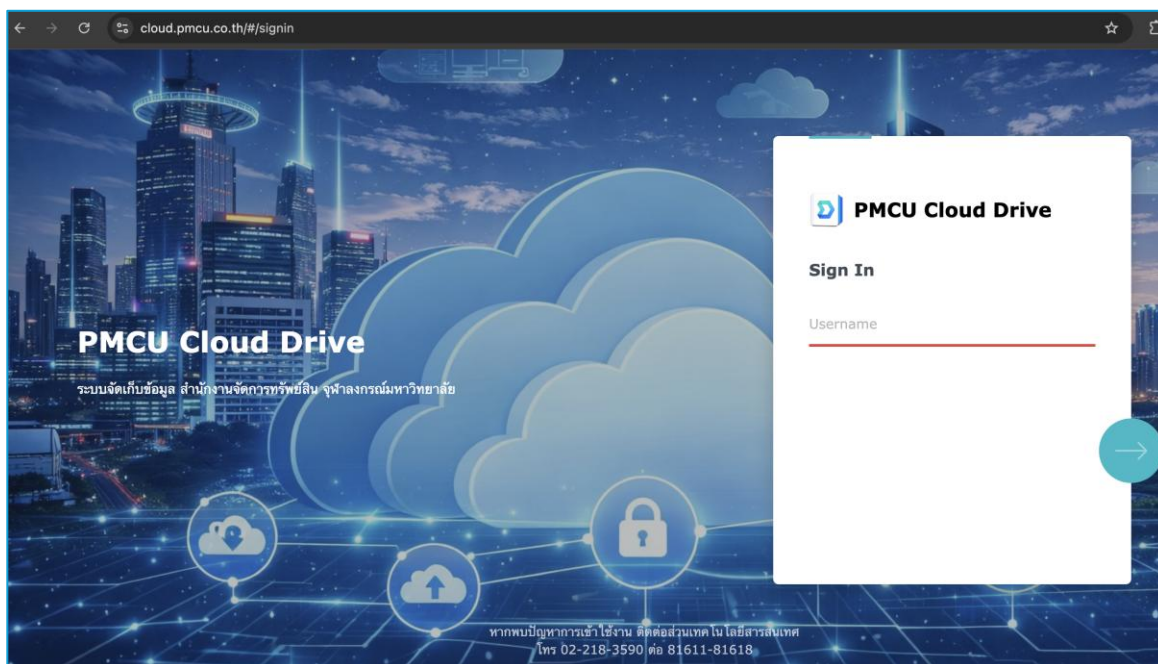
cloud.pmcu.co.th/#/signin

PMCU Cloud Drive

ระบบจัดเก็บข้อมูล สำนักงานจัดการทรัพย์สิน จุฬาลงกรณ์มหาวิทยาลัย

PMCU Cloud Drive

Sign In

Username

หากพบปัญหาการเข้าใช้งาน ติดต่อส่วนเทคโนโลยีสารสนเทศ
โทร 02-218-3590 ต่อ 81611-81618